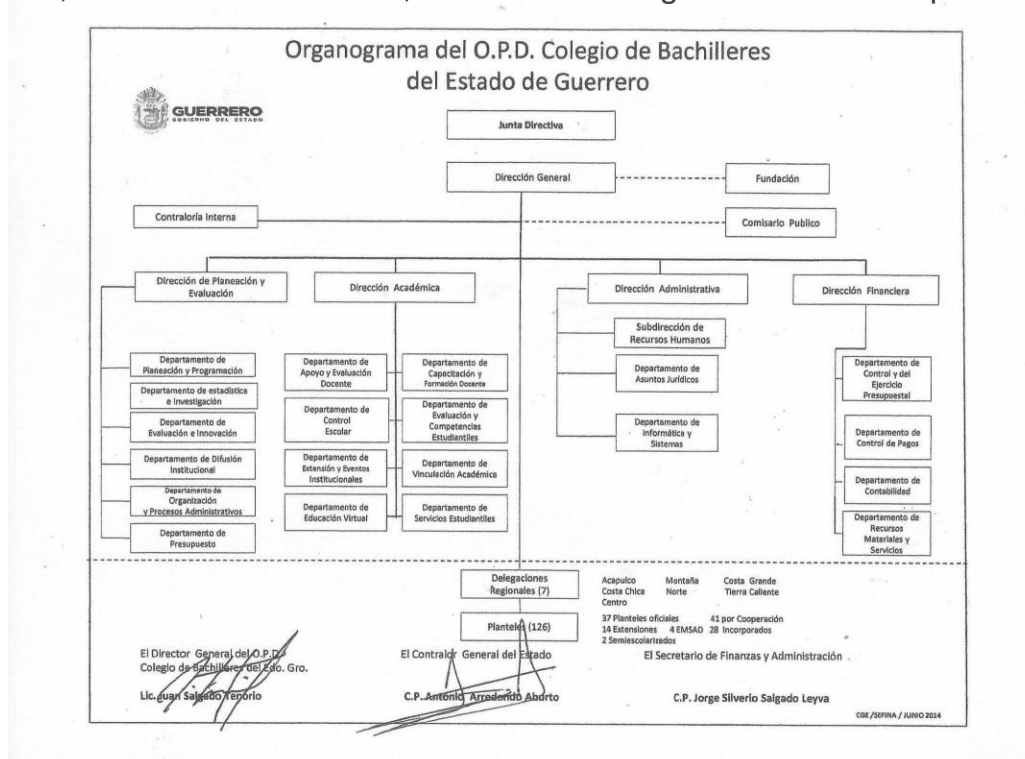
Organograma del O.P.D. Colegio de Bachilleres del Estado de Guerrero

GUERRERO
GOBIERNO DEL ESTADO

Junta Directiva

Dirección General

Fundación

Contraloría Interna

Comisario Publico

Dirección de Planeación y Evaluación

Dirección Académica

Dirección Administrativa

Dirección Financiera

Subdirección de Recursos Humanos

Departamento de Planeación y Programación

Departamento de estadística e investigación

Departamento de Evaluación e Innovación

Departamento de Difusión Institucional

Departamento de Organización y Procesos Administrativos

Departamento de Presupuesto

Departamento de Apoyo y Evaluación Docente

Departamento de Control Escolar

Departamento de Extensión y Eventos Institucionales

Departamento de Educación Virtual

Departamento de Capacitación y Formación Docente

Departamento de Evaluación y Competencias Estudiantiles

Departamento de Vinculación Académica

Departamento de Servicios Estudiantiles

Departamento de Asuntos Jurídicos

Departamento de Informática y Sistemas

Departamento de Control y del Ejercicio Presupuestal

Departamento de Control de Pagos

Departamento de Contabilidad

Departamento de Recursos Materiales y Servicios

Delegaciones Regionales (7)

Acapulco Montaña Costa Grande
Costa Chica Norte Tierra Caliente
Centro

37 Planteles oficiales 41 por Cooperación
14 Extensiones 4 EMSAD 28 Incorporados
2 Semiescolarizados

Planteles (126)

El Director General del O.P.D. Colegio de Bachilleres del Edo. Gro.

Lic. Juan Salgado Tenorio

El Contralor General del Estado

C.P. Antonio Arredondo Aburto

El Secretario de Finanzas y Administración

C.P. Jorge Silverio Salgado Leyva

CGE /SEFINA / JUNIO 2014